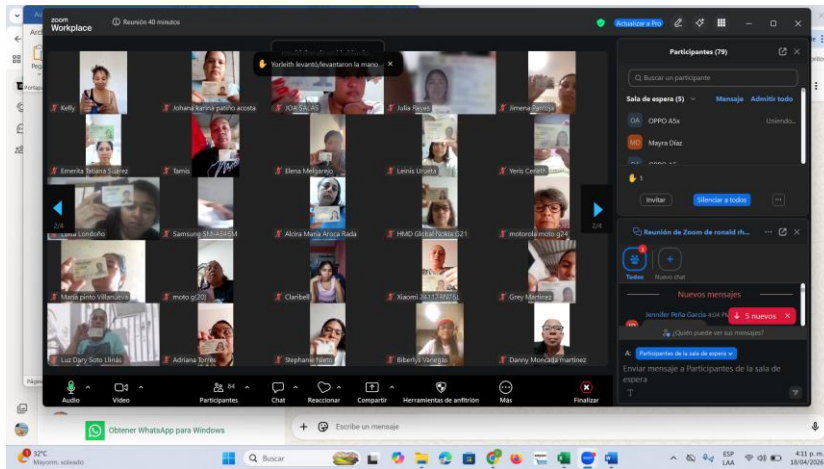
zoom Workplace

Reunión 40 minutos

Actualizar a Pro

Yorleith levantó/levantaron la mano

Kelly
Johana karina patiño acosta
JOR SALAS
Julia Reyes
Jimena Parejo
Emerita Tatiana Suárez
Tamis
Elena Melgarejo
Leinis Urueta
Yeris Cetelli
Luisa Londoño
Samsung SM-A34EM
Alcira María Aroca Rada
HMD Global Nokia G21
motorola moto g24
Maria pinto Villanueva
moto g(20)
Claribell
Xiaomi 24117RN76L
Grey Martinez
Luz Dary Soto Llinás
Adriana Torres
Stephanie Nieto
Biberlys Vanegas
Danny Moncada martinez

2/4
2/4

Participantes (79)

Buscar un participante

Sala de espera (5)
Mensaje
Admitir todo

OA OPPO A5x
Uniendo...
MD Mayra Díaz

1

Invitar
Silenciar a todos
...

Reunión de Zoom de ronald rh...

Todos
Nuevo chat

Nuevos mensajes

Jennifer Peña García 4:04 PM
5 nuevos

¿Quién puede ver sus mensajes?

A: Participantes de la sala de espera

Enviar mensaje a Participantes de la sala de espera

Audio
Video
84
Participantes
Chat
Reaccionar
Compartir
Herramientas de anfitrión
Más
Finalizar

Obtener WhatsApp para Windows

Escribe un mensaje

32°C
Mayorm. soleado

Buscar

ESP
LAA

4:11 p. m.
16/04/2025